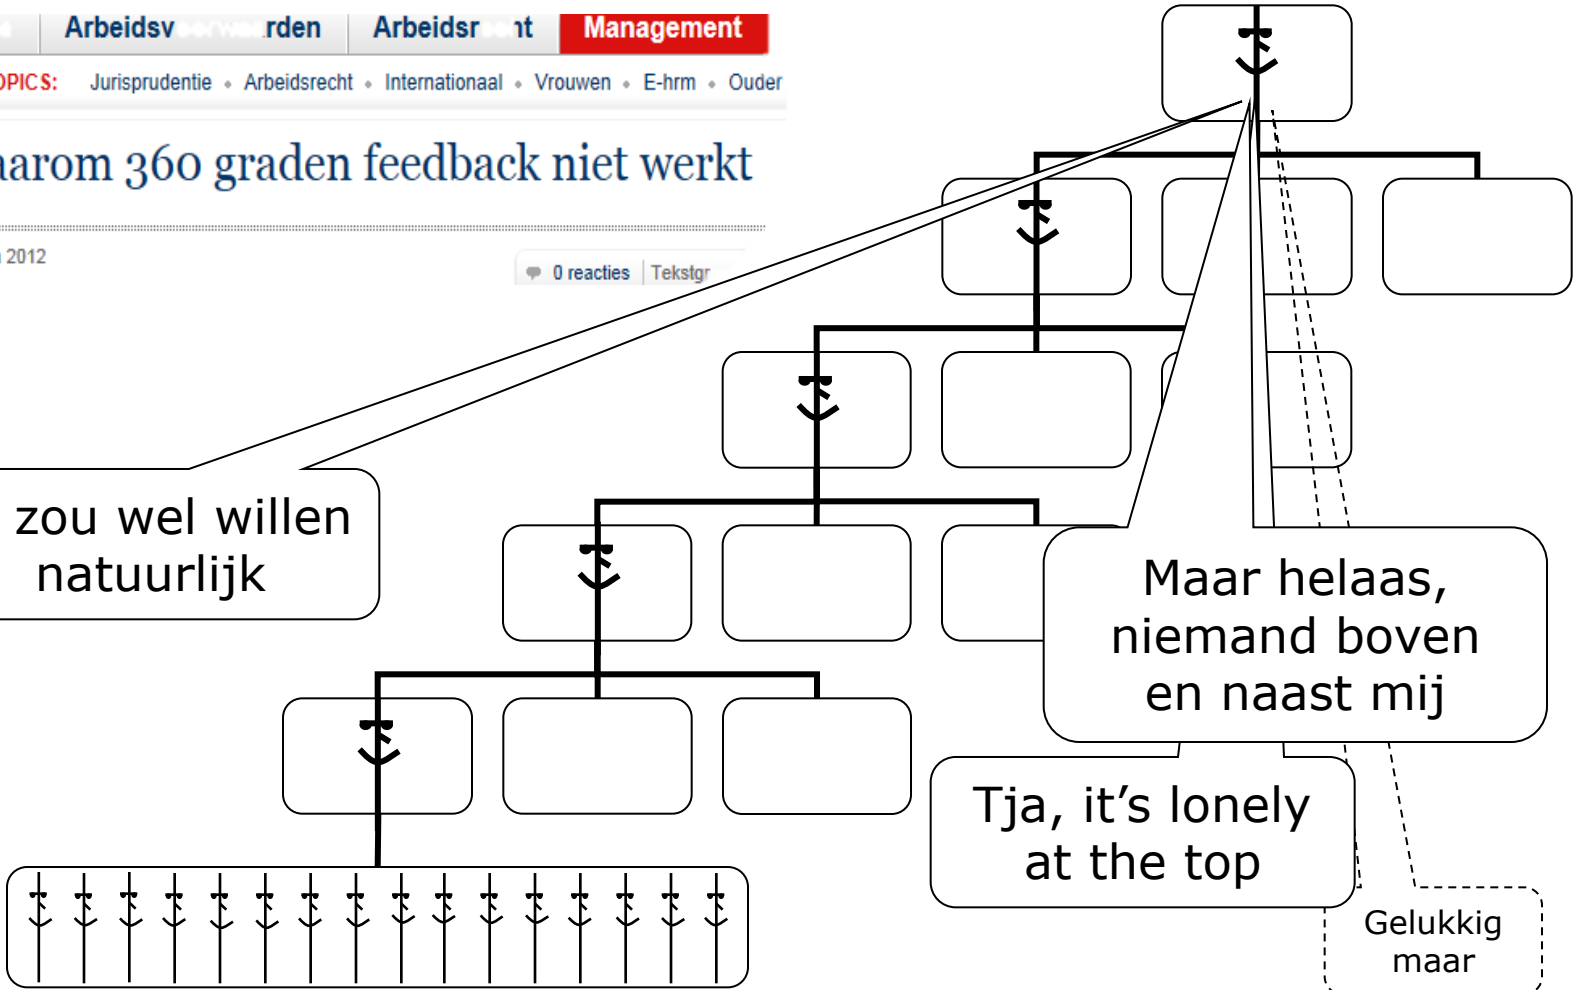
Arbeidsv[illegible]rden Arbeidsr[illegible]nt Management

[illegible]OPICS: Jurisprudentie • Arbeidsrecht • Internationaal • Vrouwen • E-hrm • Ouder

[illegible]arom 360 graden feedback niet werkt

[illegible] 2012

0 reacties Tekstgr

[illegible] zou wel willen natuurlijk

Maar helaas, niemand boven en naast mij

Tja, it’s lonely at the top

Gelukkig maar